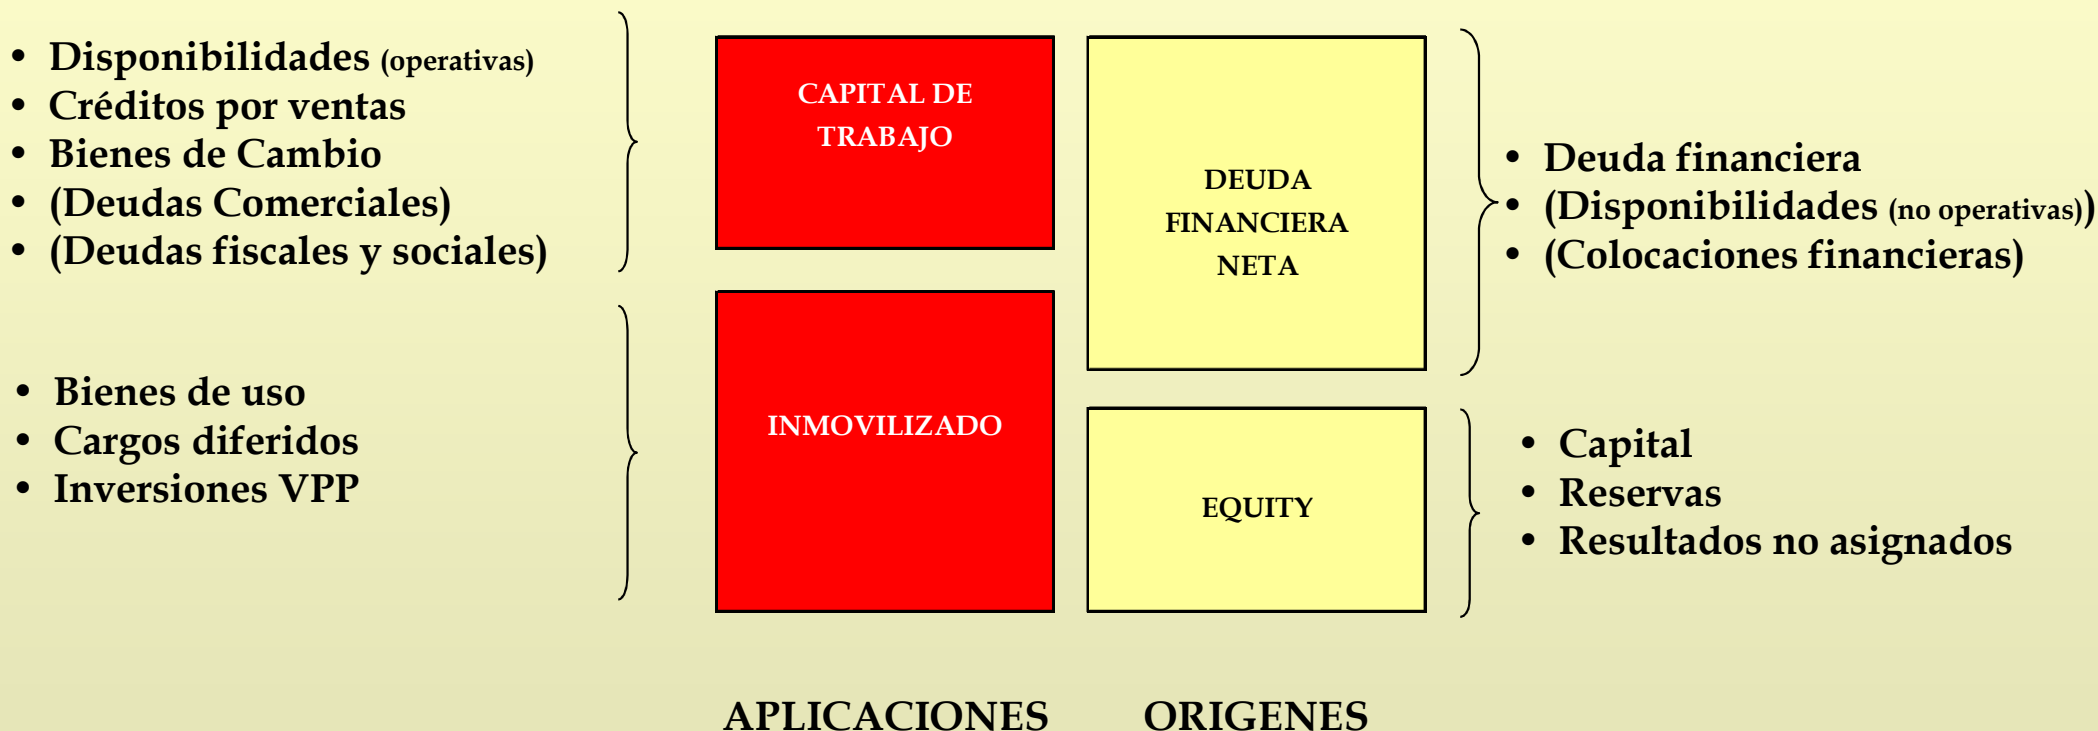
• Disponibilidades (operativas)
• Créditos por ventas
• Bienes de Cambio
• (Deudas Comerciales)
• (Deudas fiscales y sociales)

CAPITAL DE TRABAJO

DEUDA FINANCIERA NETA

• Deuda financiera
• (Disponibilidades (no operativas))
• (Colocaciones financieras)

• Bienes de uso
• Cargos diferidos
• Inversiones VPP

INMOVILIZADO

EQUITY

• Capital
• Reservas
• Resultados no asignados

APLICACIONES ORIGENES